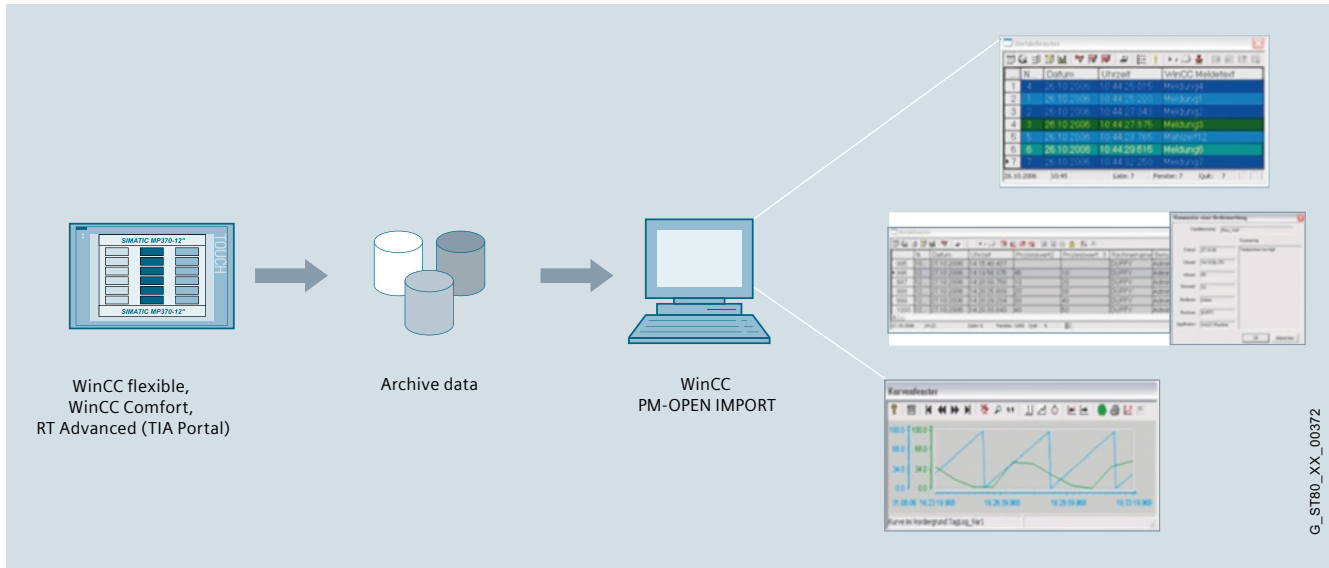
SIMATIC MP370-12"

TOUCH

SIMATIC MP370-12"

WinCC flexible,
WinCC Comfort,
RT Advanced (TIA Portal)

Archive data

WinCC
PM-OPEN IMPORT

Meldefenster

| | N | Datum | Uhrzeit | WinCC Meldetext |
|---|---|---|---|---|
| 1 | 4 | 26.10.2006 | 10:44:25:015 | Meldung4 |
| 2 | 1 | 26.10.2006 | 10:44:25:201 | Meldung1 |
| 3 | 2 | 26.10.2006 | 10:44:27:341 | Meldung2 |
| 4 | 3 | 26.10.2006 | 10:44:27:875 | Meldung3 |
| 5 | 5 | 26.10.2006 | 10:44:28:765 | Mahlzeit12 |
| 6 | 6 | 26.10.2006 | 10:44:29:515 | Meldung6 |
| 7 | 7 | 26.10.2006 | 10:44:32:250 | Meldung7 |

26.10.2006 10:45 Liste: 7 Fenster: 7 Quit: 7

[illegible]

Kurvenfenster

100.0 100.0
68.0 68.0
34.0 34.0
0.0 0.0

31.08.06 16:23:19.968 16:26:19.968 16:29:19.968 16:33:19.968

Kurve im Vordergrund TagLog_Var1

G_ST80_XX_00372